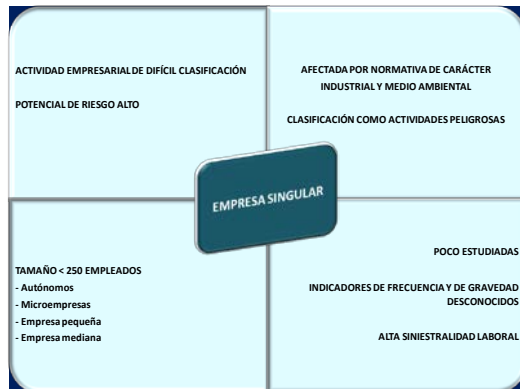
ACTIVIDAD EMPRESARIAL DE DIFÍCIL CLASIFICACIÓN

POTENCIAL DE RIESGO ALTO

AFECTADA POR NORMATIVA DE CARÁCTER INDUSTRIAL Y MEDIO AMBIENTAL

CLASIFICACIÓN COMO ACTIVIDADES PELIGROSAS

EMPRESA SINGULAR

TAMAÑO < 250 EMPLEADOS
- Autónomos
- Microempresas
- Empresa pequeña
- Empresa mediana

POCO ESTUDIADAS

INDICADORES DE FRECUENCIA Y DE GRAVEDAD DESCONOCIDOS

ALTA SINIESTRALIDAD LABORAL